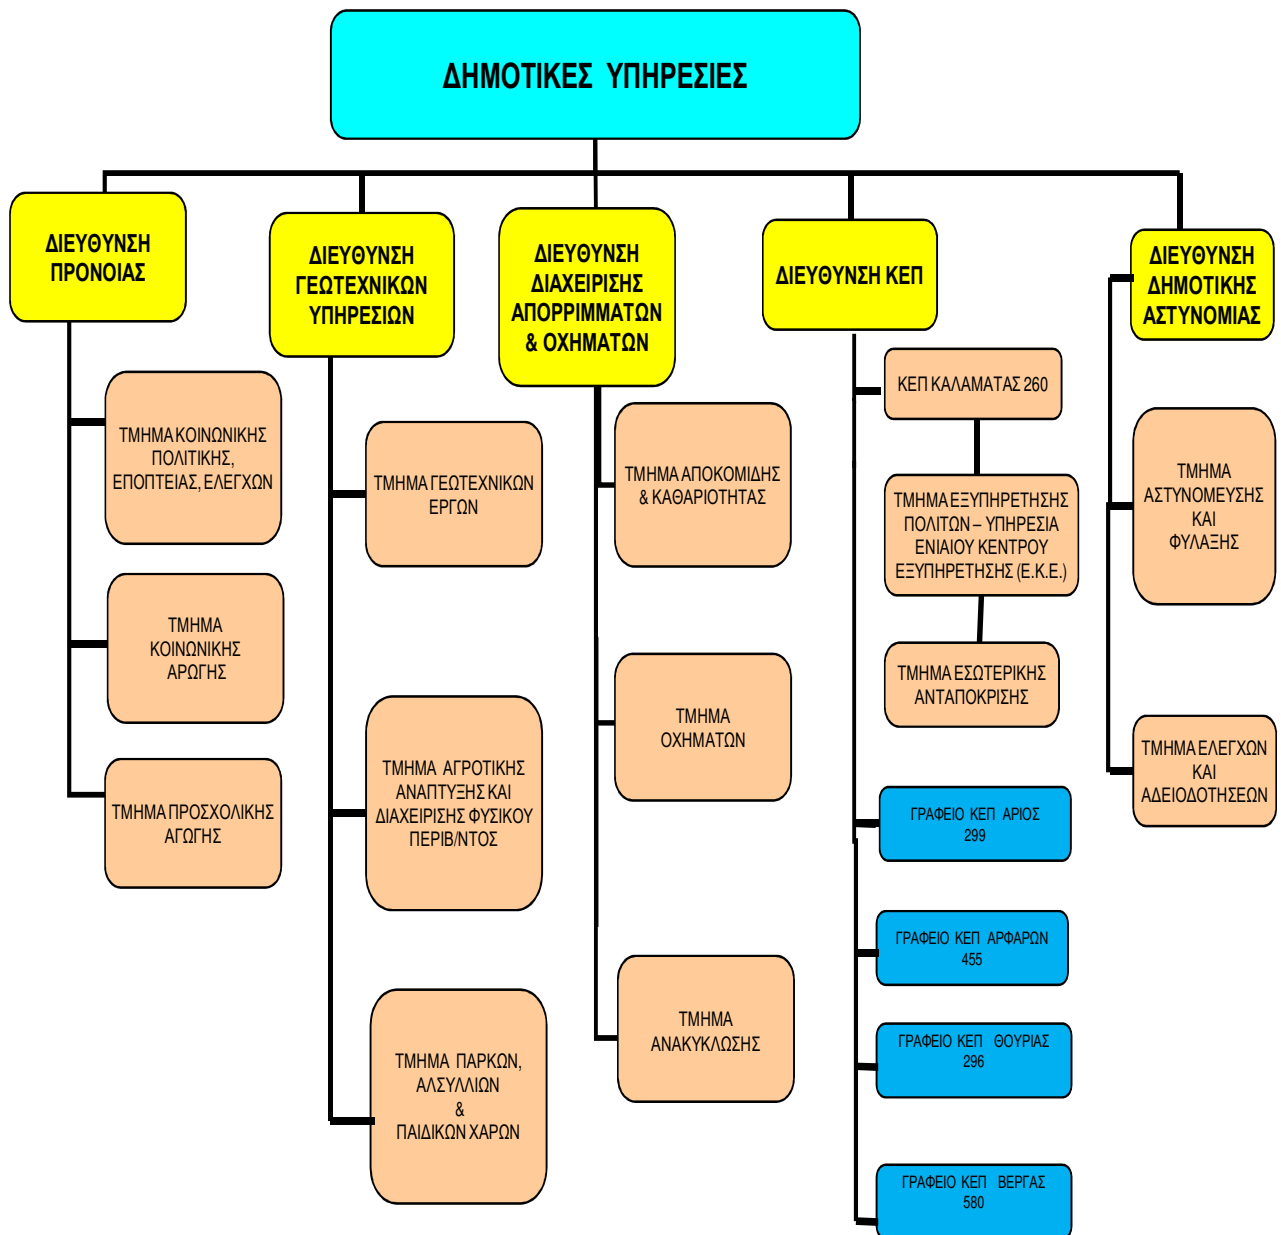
ΔΗΜΟΤΙΚΕΣ ΥΠΗΡΕΣΙΕΣ

ΔΙΕΥΘΥΝΣΗ ΠΡΟΝΟΙΑΣ

ΤΜΗΜΑ ΚΟΙΝΩΝΙΚΗΣ ΠΟΛΙΤΙΚΗΣ, ΕΠΟΠΤΕΙΑΣ, ΕΛΕΓΧΩΝ

ΤΜΗΜΑ ΚΟΙΝΩΝΙΚΗΣ ΑΡΩΓΗΣ

ΤΜΗΜΑ ΠΡΟΣΧΟΛΙΚΗΣ ΑΓΩΓΗΣ

ΔΙΕΥΘΥΝΣΗ ΓΕΩΤΕΧΝΙΚΩΝ ΥΠΗΡΕΣΙΩΝ

ΤΜΗΜΑ ΓΕΩΤΕΧΝΙΚΩΝ ΕΡΓΩΝ

ΤΜΗΜΑ ΑΓΡΟΤΙΚΗΣ ΑΝΑΠΤΥΞΗΣ ΚΑΙ ΔΙΑΧΕΙΡΙΣΗΣ ΦΥΣΙΚΟΥ ΠΕΡΙΒ/ΝΤΟΣ

ΤΜΗΜΑ ΠΑΡΚΩΝ, ΑΛΣΥΛΛΙΩΝ & ΠΑΙΔΙΚΩΝ ΧΑΡΩΝ

ΔΙΕΥΘΥΝΣΗ ΔΙΑΧΕΙΡΙΣΗΣ ΑΠΟΡΡΙΜΜΑΤΩΝ & ΟΧΗΜΑΤΩΝ

ΤΜΗΜΑ ΑΠΟΚΟΜΙΔΗΣ & ΚΑΘΑΡΙΟΤΗΤΑΣ

ΤΜΗΜΑ ΟΧΗΜΑΤΩΝ

ΤΜΗΜΑ ΑΝΑΚΥΚΛΩΣΗΣ

ΔΙΕΥΘΥΝΣΗ ΚΕΠ

ΚΕΠ ΚΑΛΑΜΑΤΑΣ 260

ΤΜΗΜΑ ΕΞΥΠΗΡΕΤΗΣΗΣ ΠΟΛΙΤΩΝ – ΥΠΗΡΕΣΙΑ ΕΝΙΑΙΟΥ ΚΕΝΤΡΟΥ ΕΞΥΠΗΡΕΤΗΣΗΣ (Ε.Κ.Ε.)

ΤΜΗΜΑ ΕΣΩΤΕΡΙΚΗΣ ΑΝΤΑΠΟΚΡΙΣΗΣ

ΓΡΑΦΕΙΟ ΚΕΠ ΑΡΙΟΣ 299

ΓΡΑΦΕΙΟ ΚΕΠ ΑΡΦΑΡΩΝ 455

ΓΡΑΦΕΙΟ ΚΕΠ ΘΟΥΡΙΑΣ 296

ΓΡΑΦΕΙΟ ΚΕΠ ΒΕΡΓΑΣ 580

ΔΙΕΥΘΥΝΣΗ ΔΗΜΟΤΙΚΗΣ ΑΣΤΥΝΟΜΙΑΣ

ΤΜΗΜΑ ΑΣΤΥΝΟΜΕΥΣΗΣ ΚΑΙ ΦΥΛΑΞΗΣ

ΤΜΗΜΑ ΕΛΕΓΧΩΝ ΚΑΙ ΑΔΕΙΟΔΟΤΗΣΕΩΝ